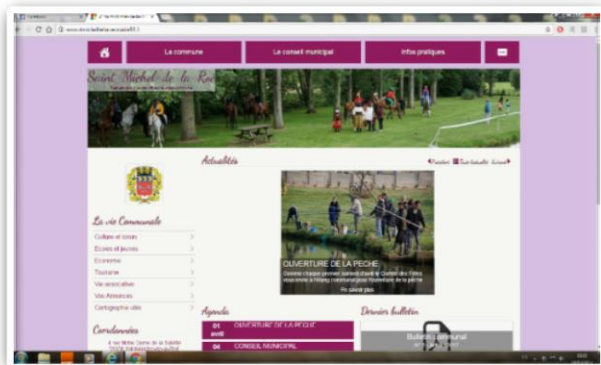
La commune

Le conseil municipal

Infos pratiques

Saint Michel de la Ro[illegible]

Actualités

La vie Communale

Culture et loisirs

Écoles et jeunes

Économie

Tourisme

Vie associative

Vos Antennes

Cartographie utile

Coordonnées

OUVERTURE DE LA PÊCHE

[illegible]

En savoir plus

Agenda

01 avril OUVERTURE DE LA PÊCHE

04 CONSEIL MUNICIPAL

Dernier bulletin

Bulletin communal